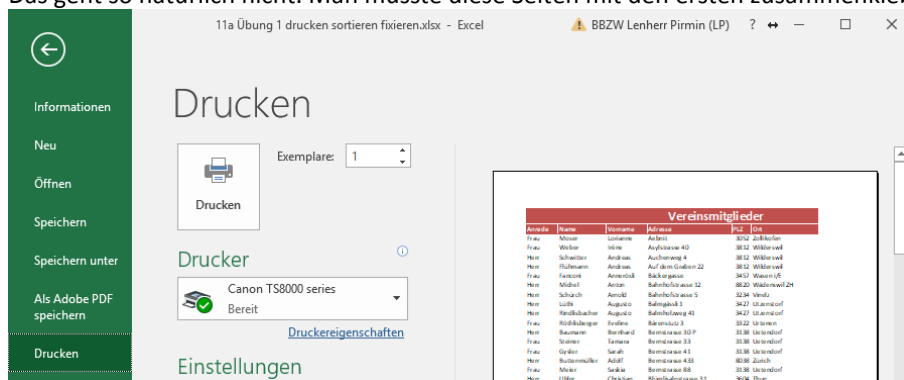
Das geht so natürlich nicht. Man müsste diese Seiten mit den ersten zusammenkle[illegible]

11a Übung 1 drucken sortieren fixieren.xlsx - Excel

BBZW Lenherr Pirmin (LP) ? — □ ×

Informationen

Neu

Öffnen

Speichern

Speichern unter

Als Adobe PDF speichern

Drucken

Drucken

Exemplare: 1

Drucken

Drucker

Canon TS8000 series
Bereit

Druckereigenschaften

Einstellungen

Vereinsmitglieder

| Anrede | Name | Vorname | Adresse | PLZ | Ort |
|---|---|---|---|---|---|
| Frau | Moser | Lorianne | Aebnit | 3052 | Zollikofen |
| Frau | Weber | Irène | Asylstrasse 40 | 3832 | Wilderswil |
| Herr | Schwitter | Andreas | Auchenweg 4 | 3832 | Wilderswil |
| Herr | Flühmann | Andreas | Auf dem Graben 22 | 3832 | Wilderswil |
| Herr | Fantoni | Ammiròli | Bäckergasse | 3457 | Wasen i/E |
| Herr | Michel | Anton | Bahnhofstrasse 12 | 8820 | Wädenswil ZH |
| Herr | Schürch | Arnold | Bahnhofstrasse 5 | 3234 | Vinelz |
| Herr | Lüthi | Augusto | Balmgässli 1 | 3427 | Utzenstorf |
| Herr | Rindlisbacher | Augusto | Balmholzweg 41 | 3427 | Utzenstorf |
| Frau | Röthlisberger | Eveline | Bärenstutz 3 | 3322 | Urtenen |
| Herr | Baumann | Bernhard | Bernstrasse 30 F | 3138 | Uetendorf |
| Frau | Steiner | Tamara | Bernstrasse 33 | 3138 | Uetendorf |
| Frau | Gysler | Sarah | Bernstrasse 41 | 3138 | Uetendorf |
| Herr | Buttenmüller | Adolf | Bernstrasse 433 | 8038 | Zürich |
| Frau | Meier | Saskia | Bernstrasse 88 | 3138 | Uetendorf |
| Herr | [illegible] | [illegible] | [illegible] | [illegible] | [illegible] |